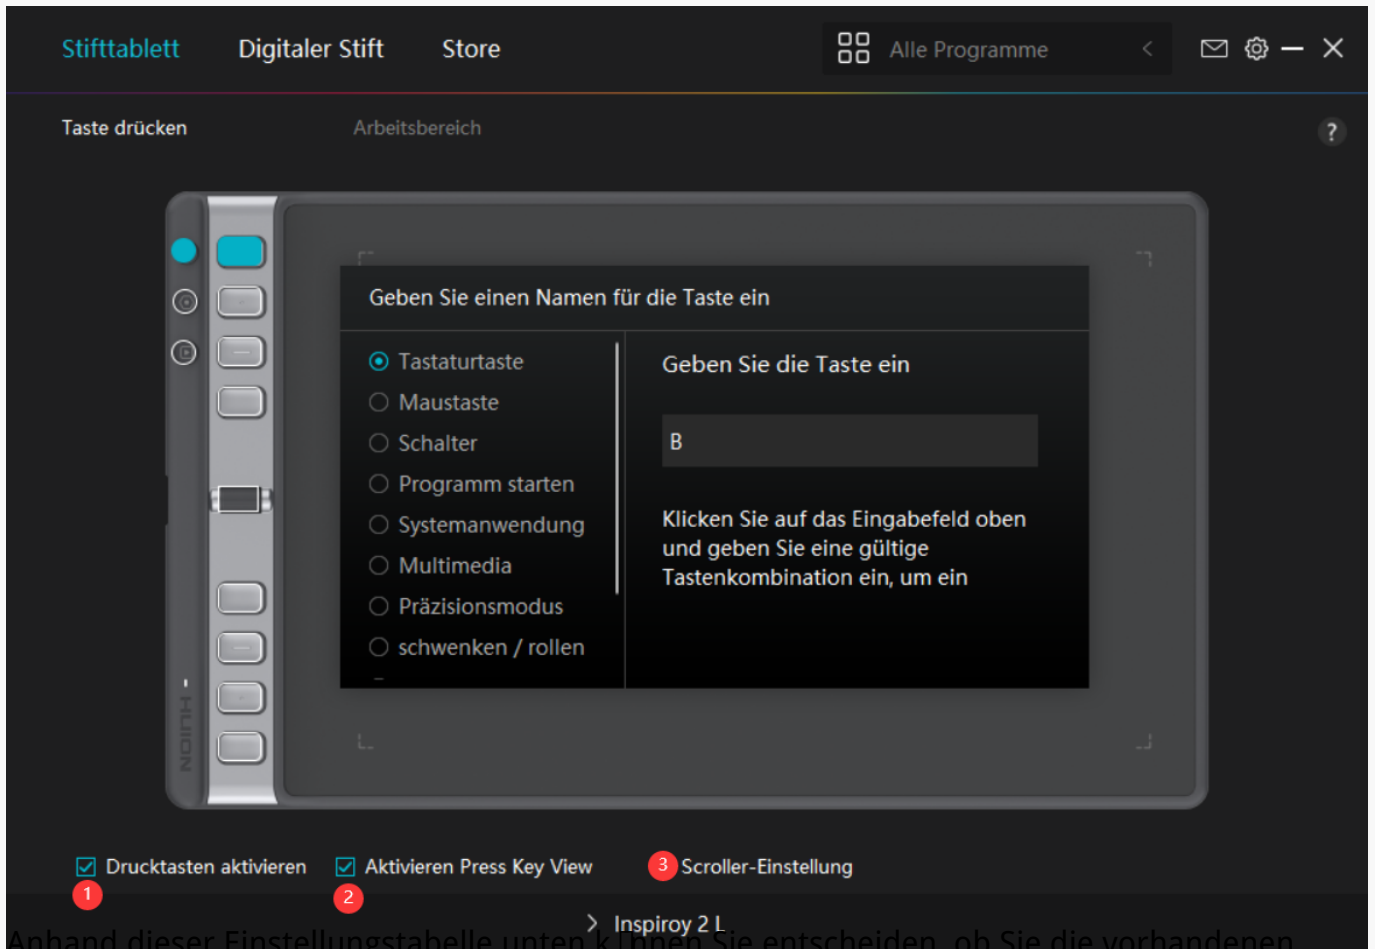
Stifttablett Digitaler Stift Store

Alle Programme

Taste drücken Arbeitsbereich

?

Geben Sie einen Namen für die Taste ein

Tastaturtaste
Maustaste
Schalter
Programm starten
Systemanwendung
Multimedia
Präzisionsmodus
schwenken / rollen

Geben Sie die Taste ein

B

Klicken Sie auf das Eingabefeld oben und geben Sie eine gültige Tastenkombination ein, um ein

HUION

Drucktasten aktivieren
1
Aktivieren Press Key View
2
3 Scroller-Einstellung

Inspiroy 2 L

Anhand dieser Einstellungstabelle unten können Sie entscheiden, ob Sie die vorhandenen